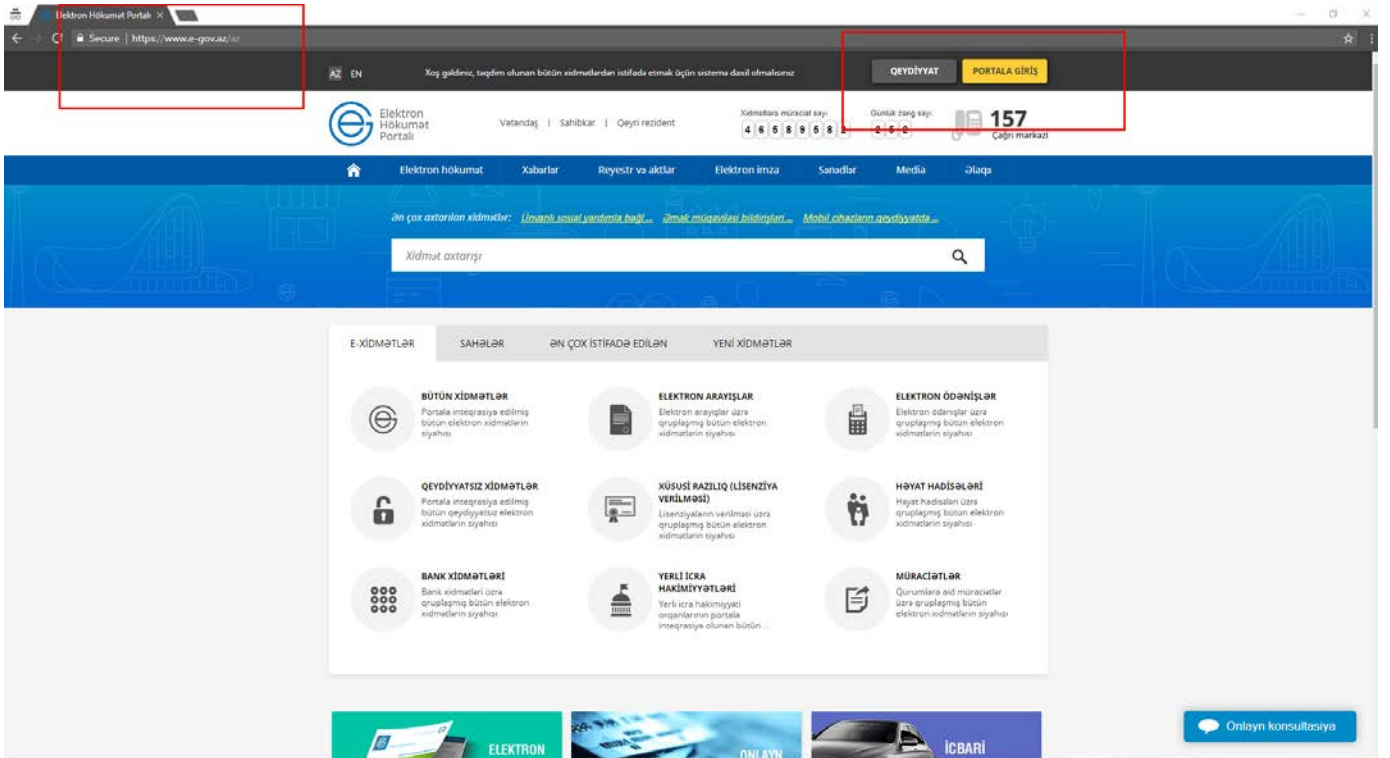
Elektron Hökumət Portalı ×

Secure | https://www.e-gov.az/az

AZ EN

Xoş gəldiniz, təqdim olunan bütün xidmətlərdən istifadə etmək üçün sistemə daxil olmalısınız

QEYDİYYAT

PORTALA GİRİŞ

Elektron Hökumət Portalı

Vətəndaş | Sahibkar | Qeyri rezident

Xidmətlərə müraciət sayı
4 6 5 8 9 5 8 1

Günlük zəng sayı
2 5 2

157
Çağrı mərkəzi

Elektron hökumət
Xəbərlər
Reyestr və aktlar
Elektron imza
Sənədlər
Media
Əlaqə

Ən çox axtarılan xidmətlər: Ünvanlı sosial yardımla bağlı... Əmək müqaviləsi bildirişləri... Mobil cihazların qeydiyyatda...

Xidmət axtarışı

E-XİDMƏTLƏR
SAHƏLƏR
ƏN ÇOX İSTİFADƏ EDİLƏN
YENİ XİDMƏTLƏR

BÜTÜN XİDMƏTLƏR
Portala inteqrasiya edilmiş bütün elektron xidmətlərin siyahısı

ELEKTRON ARAYIŞLAR
Elektron arayışlar üzrə qruplaşmış bütün elektron xidmətlərin siyahısı

ELEKTRON ÖDƏNİŞLƏR
Elektron ödənişlər üzrə qruplaşmış bütün elektron xidmətlərin siyahısı

QEYDİYYATSIZ XİDMƏTLƏR
Portala inteqrasiya edilmiş bütün qeydiyyatsız elektron xidmətlərin siyahısı

XÜSUSİ RAZILIQ (LİSENZİYA VERİLMƏSİ)
Lisenziyaların verilməsi üzrə qruplaşmış bütün elektron xidmətlərin siyahısı

HƏYAT HADİSƏLƏRİ
Həyat hadisələri üzrə qruplaşmış bütün elektron xidmətlərin siyahısı

BANK XİDMƏTLƏRİ
Bank xidmətləri üzrə qruplaşmış bütün elektron xidmətlərin siyahısı

YERLİ İCRA HAKİMİYYƏTLƏRİ
Yerli icra hakimiyyəti orqanlarının portala inteqrasiya olunan bütün ...

MÜRACİƏTLƏR
Qurumlara aid müraciətlər üzrə qruplaşmış bütün elektron xidmətlərin siyahısı

ELEKTRON
ONLAYN
İCBARİ

Onlayn konsultasiya